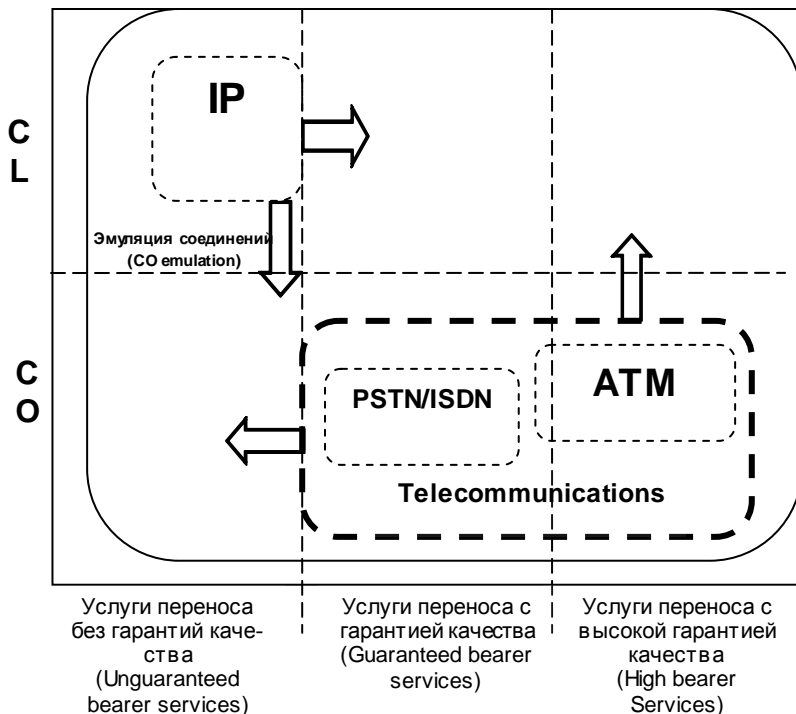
C
L

IP

Эмуляция соединений
(CO emulation)

C
O

PSTN/ISDN

ATM

Telecommunications

Услуги переноса без гарантий качества (Unguaranteed bearer services)

Услуги переноса с гарантией качества (Guaranteed bearer services)

Услуги переноса с высокой гарантией качества (High bearer Services)